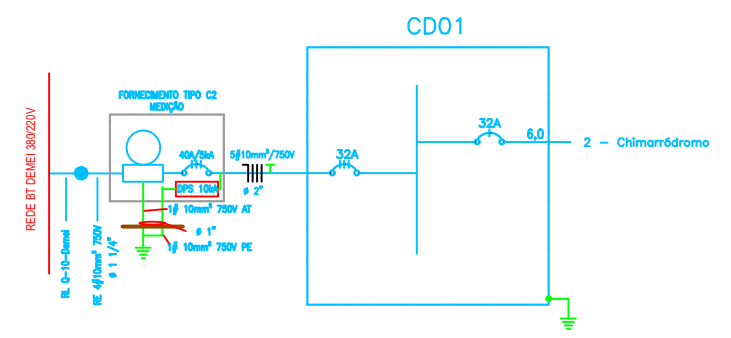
REDE BT DEMEI 380/220V

FORNECIMENTO TIPO C2
MEDIÇÃO

40A/5kA

DPS 10kA

5ø10mm²/750V

ø 2"

1ø 10mm² 750V AT

ø 1"

1ø 10mm² 750V PE

RL 0-10-Demei

RE 4ø10mm² 750V
ø 1 1/4"

CD01

32A

32A

6,0

2 - Chimarródromo